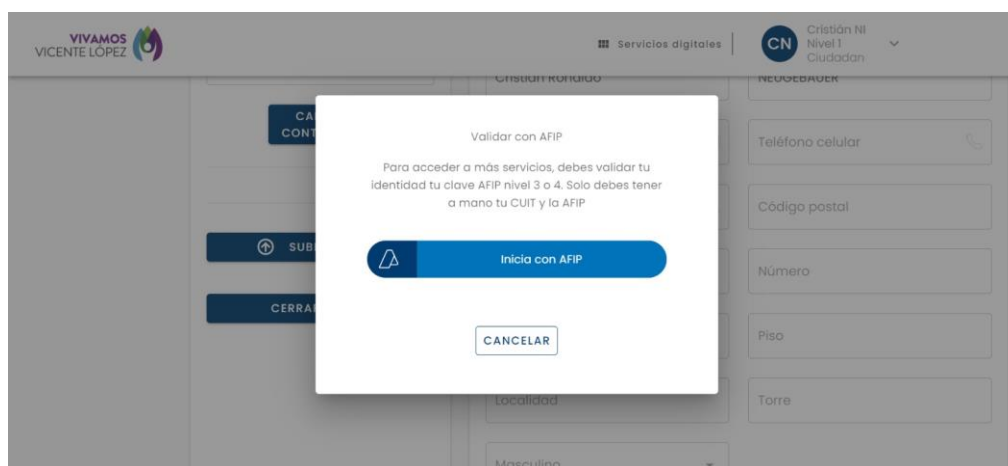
VIVAMOS VICENTE LÓPEZ

Servicios digitales

CN Cristián Nl Nivel 1 Ciudadan

Cristian Ronaldo

NEUGEBAUER

CA CONT

Teléfono celular

Código postal

SUB

Número

CERRA

Piso

Localidad

Torre

Masculino

Validar con AFIP

Para acceder a más servicios, debes validar tu identidad tu clave AFIP nivel 3 o 4. Solo debes tener a mano tu CUIT y la AFIP

Inicia con AFIP

CANCELAR